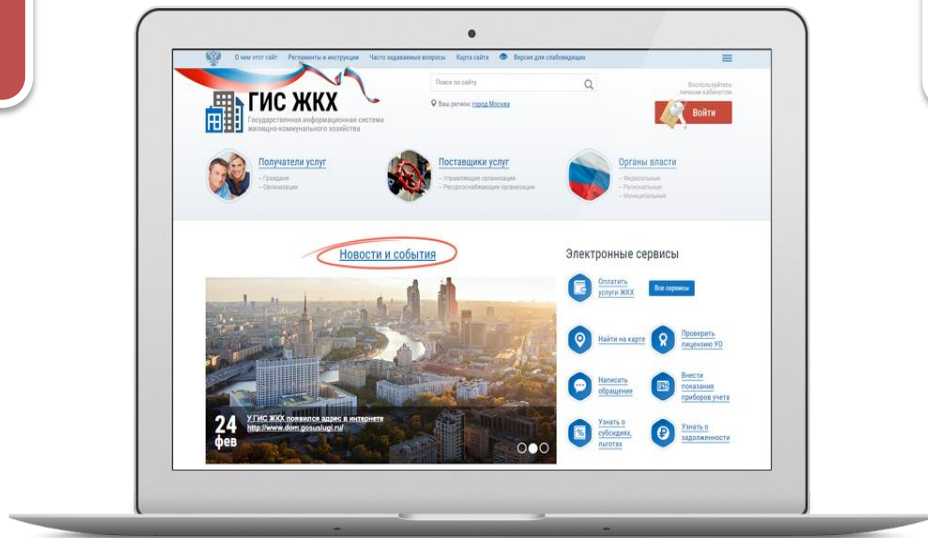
О нем этот сайт Регламенты и инструкции Часто задаваемые вопросы Карта сайта Версия для слабовидящих

ГИС ЖКХ
Государственная информационная система жилищно-коммунального хозяйства

Поиск по сайту

Ваш регион: город Москва

Воспользуйтесь личным кабинетом

Войти

Получатели услуг
– Граждане
– Организации

Поставщики услуг
– Управляющие организации
– Ресурсоснабжающие организации

Органы власти
– Федеральные
– Региональные
– Муниципальные

Новости и события

24 фев
У ГИС ЖКХ появился адрес в интернете
http://www.dom.gosuslugi.ru/

Электронные сервисы

Оплатить услуги ЖКХ

Все сервисы

Найти на карте

Проверить лицензию УО

Написать обращение

Внести показания приборов учета

Узнать о субсидиях, льготах

Узнать о задолженности